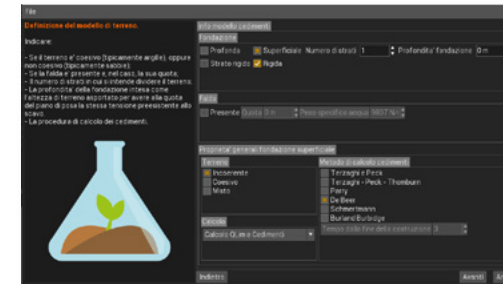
File

Definizione del modello di terreno.

Indicare:

- Se il terreno e' coesivo (tipicamente argille), oppure non coesivo (tipicamente sabbie).
- Se la falda e' presente e, nel caso, la sua quota.
- Il numero di strati in cui si intende dividere il terreno.
- La profondita' della fondazione intesa come l'altezza di terreno asportato per avere alla quota del piano di posa la stessa tensione preesistente allo scavo.
- La procedura di calcolo dei cedimenti.

Info modello cedimenti

Fondazione

Profonda   Superficiale   Numero di strati 1   Profondita' fondazione 0 m

Strato rigido   Rigida

Falda

Presente   Quota 0 m   Peso specifico acqua 9807 N

Proprieta' generali fondazione superficiale

Terreno

Incoerente
Coesivo
Misto

Calcolo

Calcolo Qₗᵢₘ e Cedimenti

Metodo di calcolo cedimenti

Terzaghi e Peck
Terzaghi - Peck - Thornburn
Parry
De Beer
Schmertmann
Burland Burbidge

Tempo dalla fine della costruzione 3

Indietro

Avanti   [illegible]